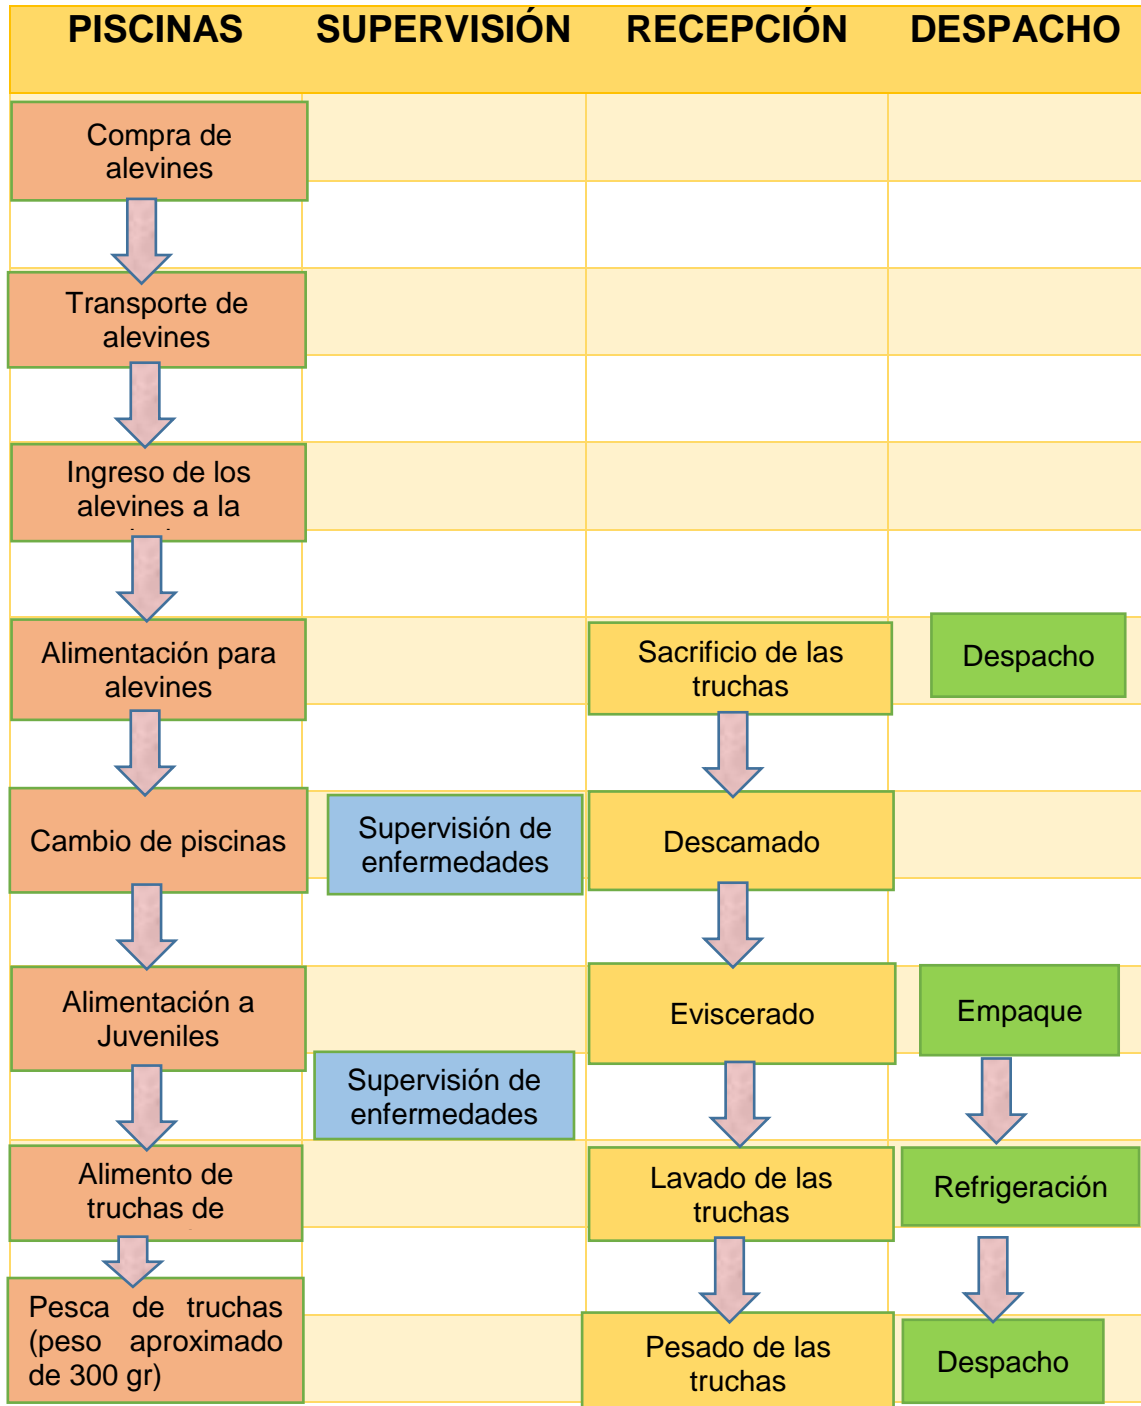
PISCINAS SUPERVISIÓN RECEPCIÓN DESPACHO

Compra de alevines

Transporte de alevines

Ingreso de los alevines a la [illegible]

Alimentación para alevines

Cambio de piscinas

Alimentación a Juveniles

Alimento de truchas de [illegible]

Pesca de truchas (peso aproximado de 300 gr)

Supervisión de enfermedades

Supervisión de enfermedades

Sacrificio de las truchas

Descamado

Eviscerado

Lavado de las truchas

Pesado de las truchas

Despacho

Empaque

Refrigeración

Despacho